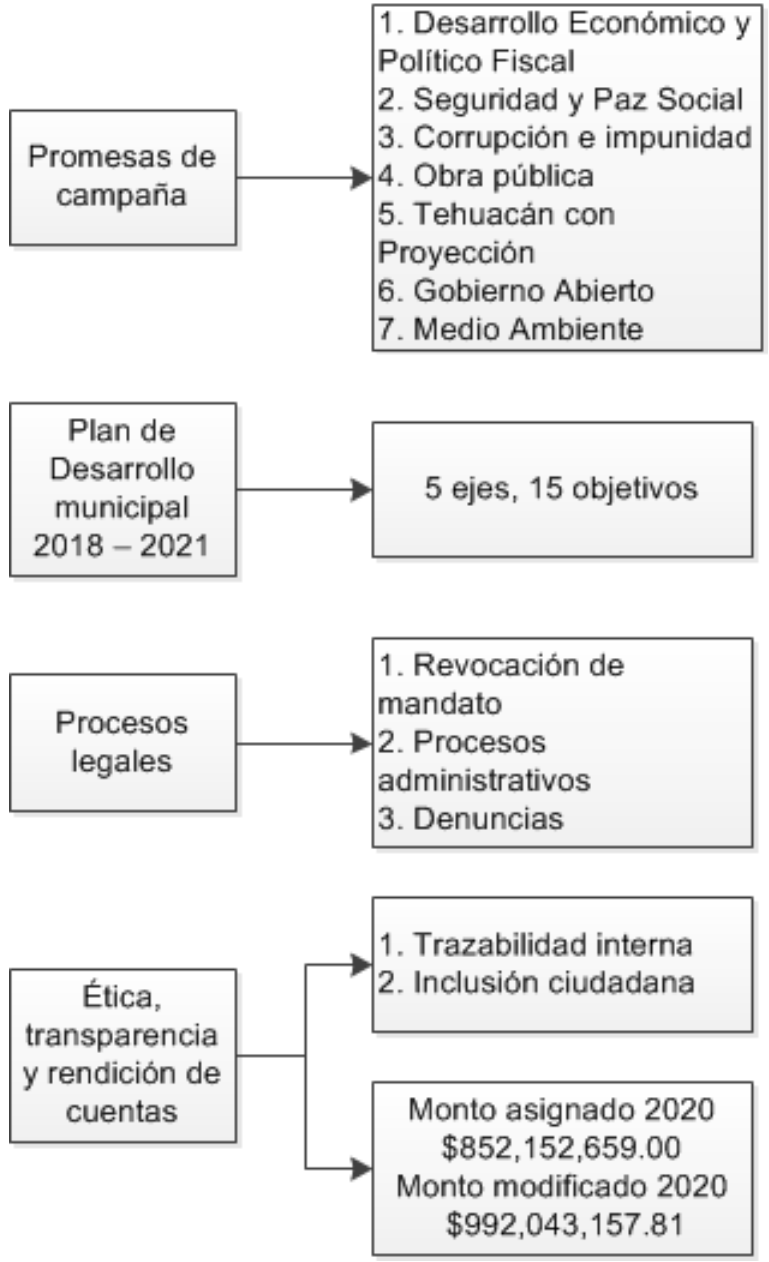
Promesas de campaña

1. Desarrollo Económico y Político Fiscal
2. Seguridad y Paz Social
3. Corrupción e impunidad
4. Obra pública
5. Tehuacán con Proyección
6. Gobierno Abierto
7. Medio Ambiente

Plan de Desarrollo municipal 2018 – 2021

5 ejes, 15 objetivos

Procesos legales

1. Revocación de mandato
2. Procesos administrativos
3. Denuncias

Ética, transparencia y rendición de cuentas

1. Trazabilidad interna
2. Inclusión ciudadana

Monto asignado 2020
\$852,152,659.00
Monto modificado 2020
\$992,043,157.81